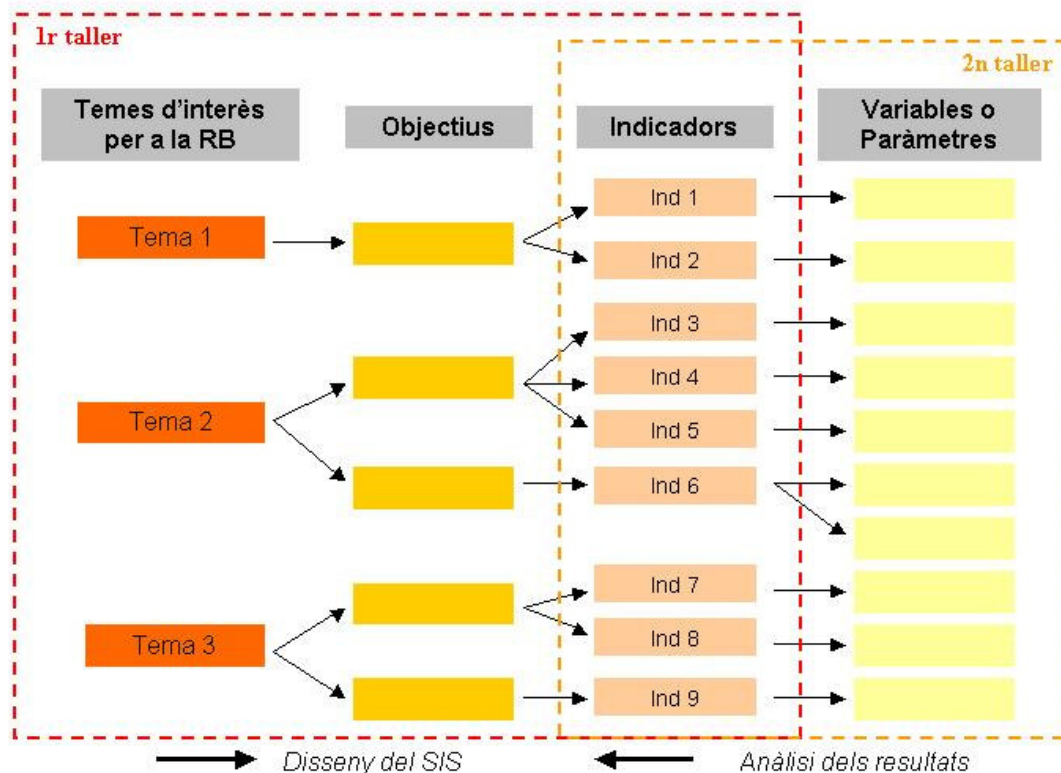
1r taller

2n taller

Temes d'interès per a la RB

Objectius

Indicadors

Variables o Paràmetres

Tema 1

Tema 2

Tema 3

Ind 1

Ind 2

Ind 3

Ind 4

Ind 5

Ind 6

Ind 7

Ind 8

Ind 9

Disseny del SIS

Anàlisi dels resultats